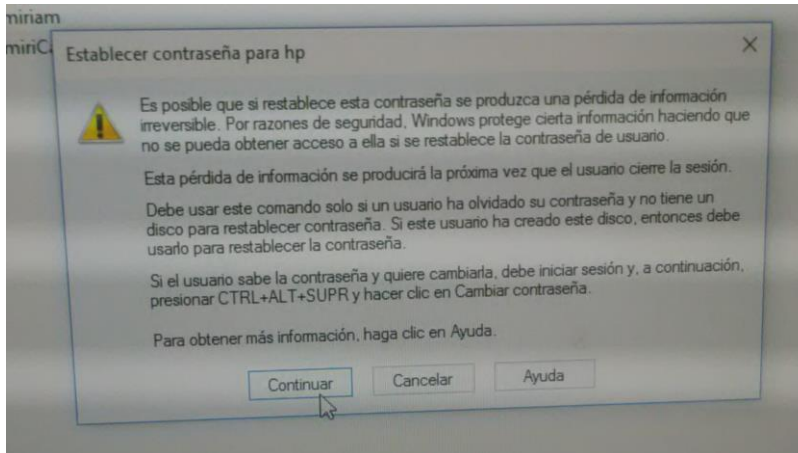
miriam
miriC

Establecer contraseña para hp

Es posible que si restablece esta contraseña se produzca una pérdida de información irreversible. Por razones de seguridad, Windows protege cierta información haciendo que no se pueda obtener acceso a ella si se restablece la contraseña de usuario.

Esta pérdida de información se producirá la próxima vez que el usuario cierre la sesión.

Debe usar este comando solo si un usuario ha olvidado su contraseña y no tiene un disco para restablecer contraseña. Si este usuario ha creado este disco, entonces debe usarlo para restablecer la contraseña.

Si el usuario sabe la contraseña y quiere cambiarla, debe iniciar sesión y, a continuación, presionar CTRL+ALT+SUPR y hacer clic en Cambiar contraseña.

Para obtener más información, haga clic en Ayuda.

Continuar | Cancelar | Ayuda